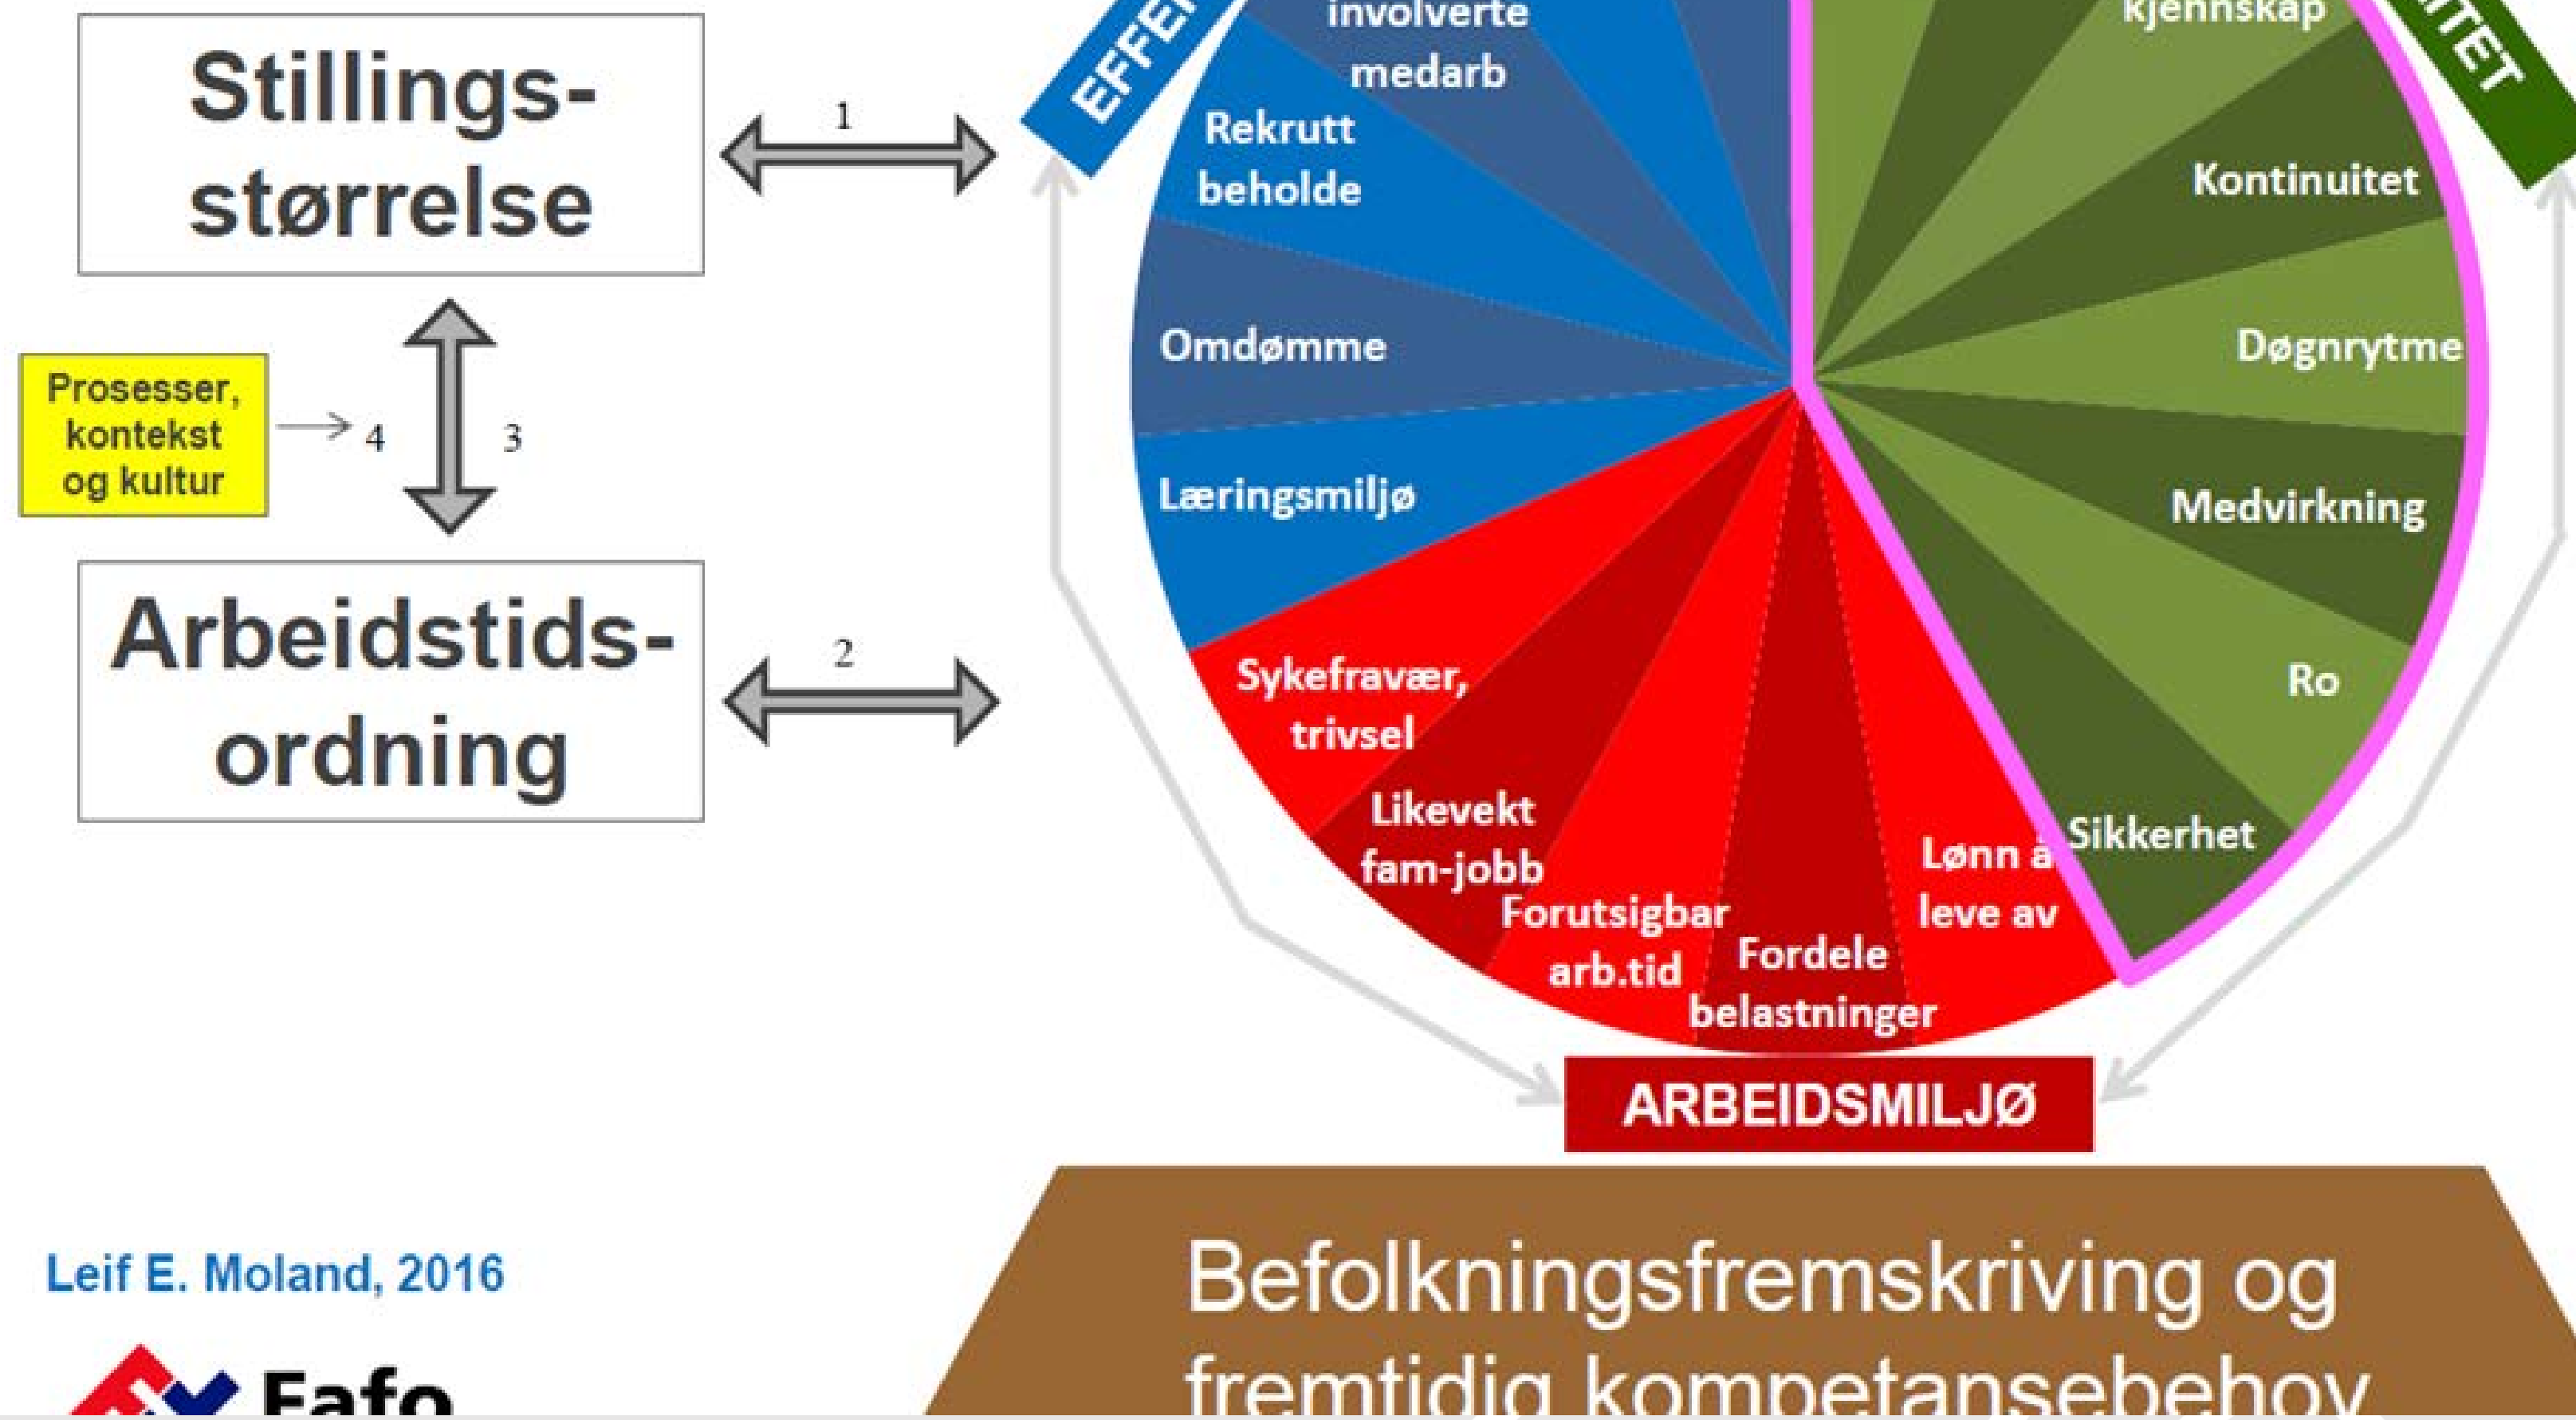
Stillings-størrelse

1

Prosesser, kontekst og kultur

4

3

Arbeidstids-ordning

2

EFFE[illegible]

involverte medarb

Rekrutt beholde

Omdømme

Læringsmiljø

Sykefravær, trivsel

Likevekt fam-jobb

Forutsigbar arb.tid

Fordele belastninger

Lønn å leve av

kjennskap

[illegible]TET

Kontinuitet

Døgnrytme

Medvirkning

Ro

Sikkerhet

ARBEIDSMILJØ

Leif E. Moland, 2016

Fafo

Befolkningsfremskriving og fremtidig kompetansebehov